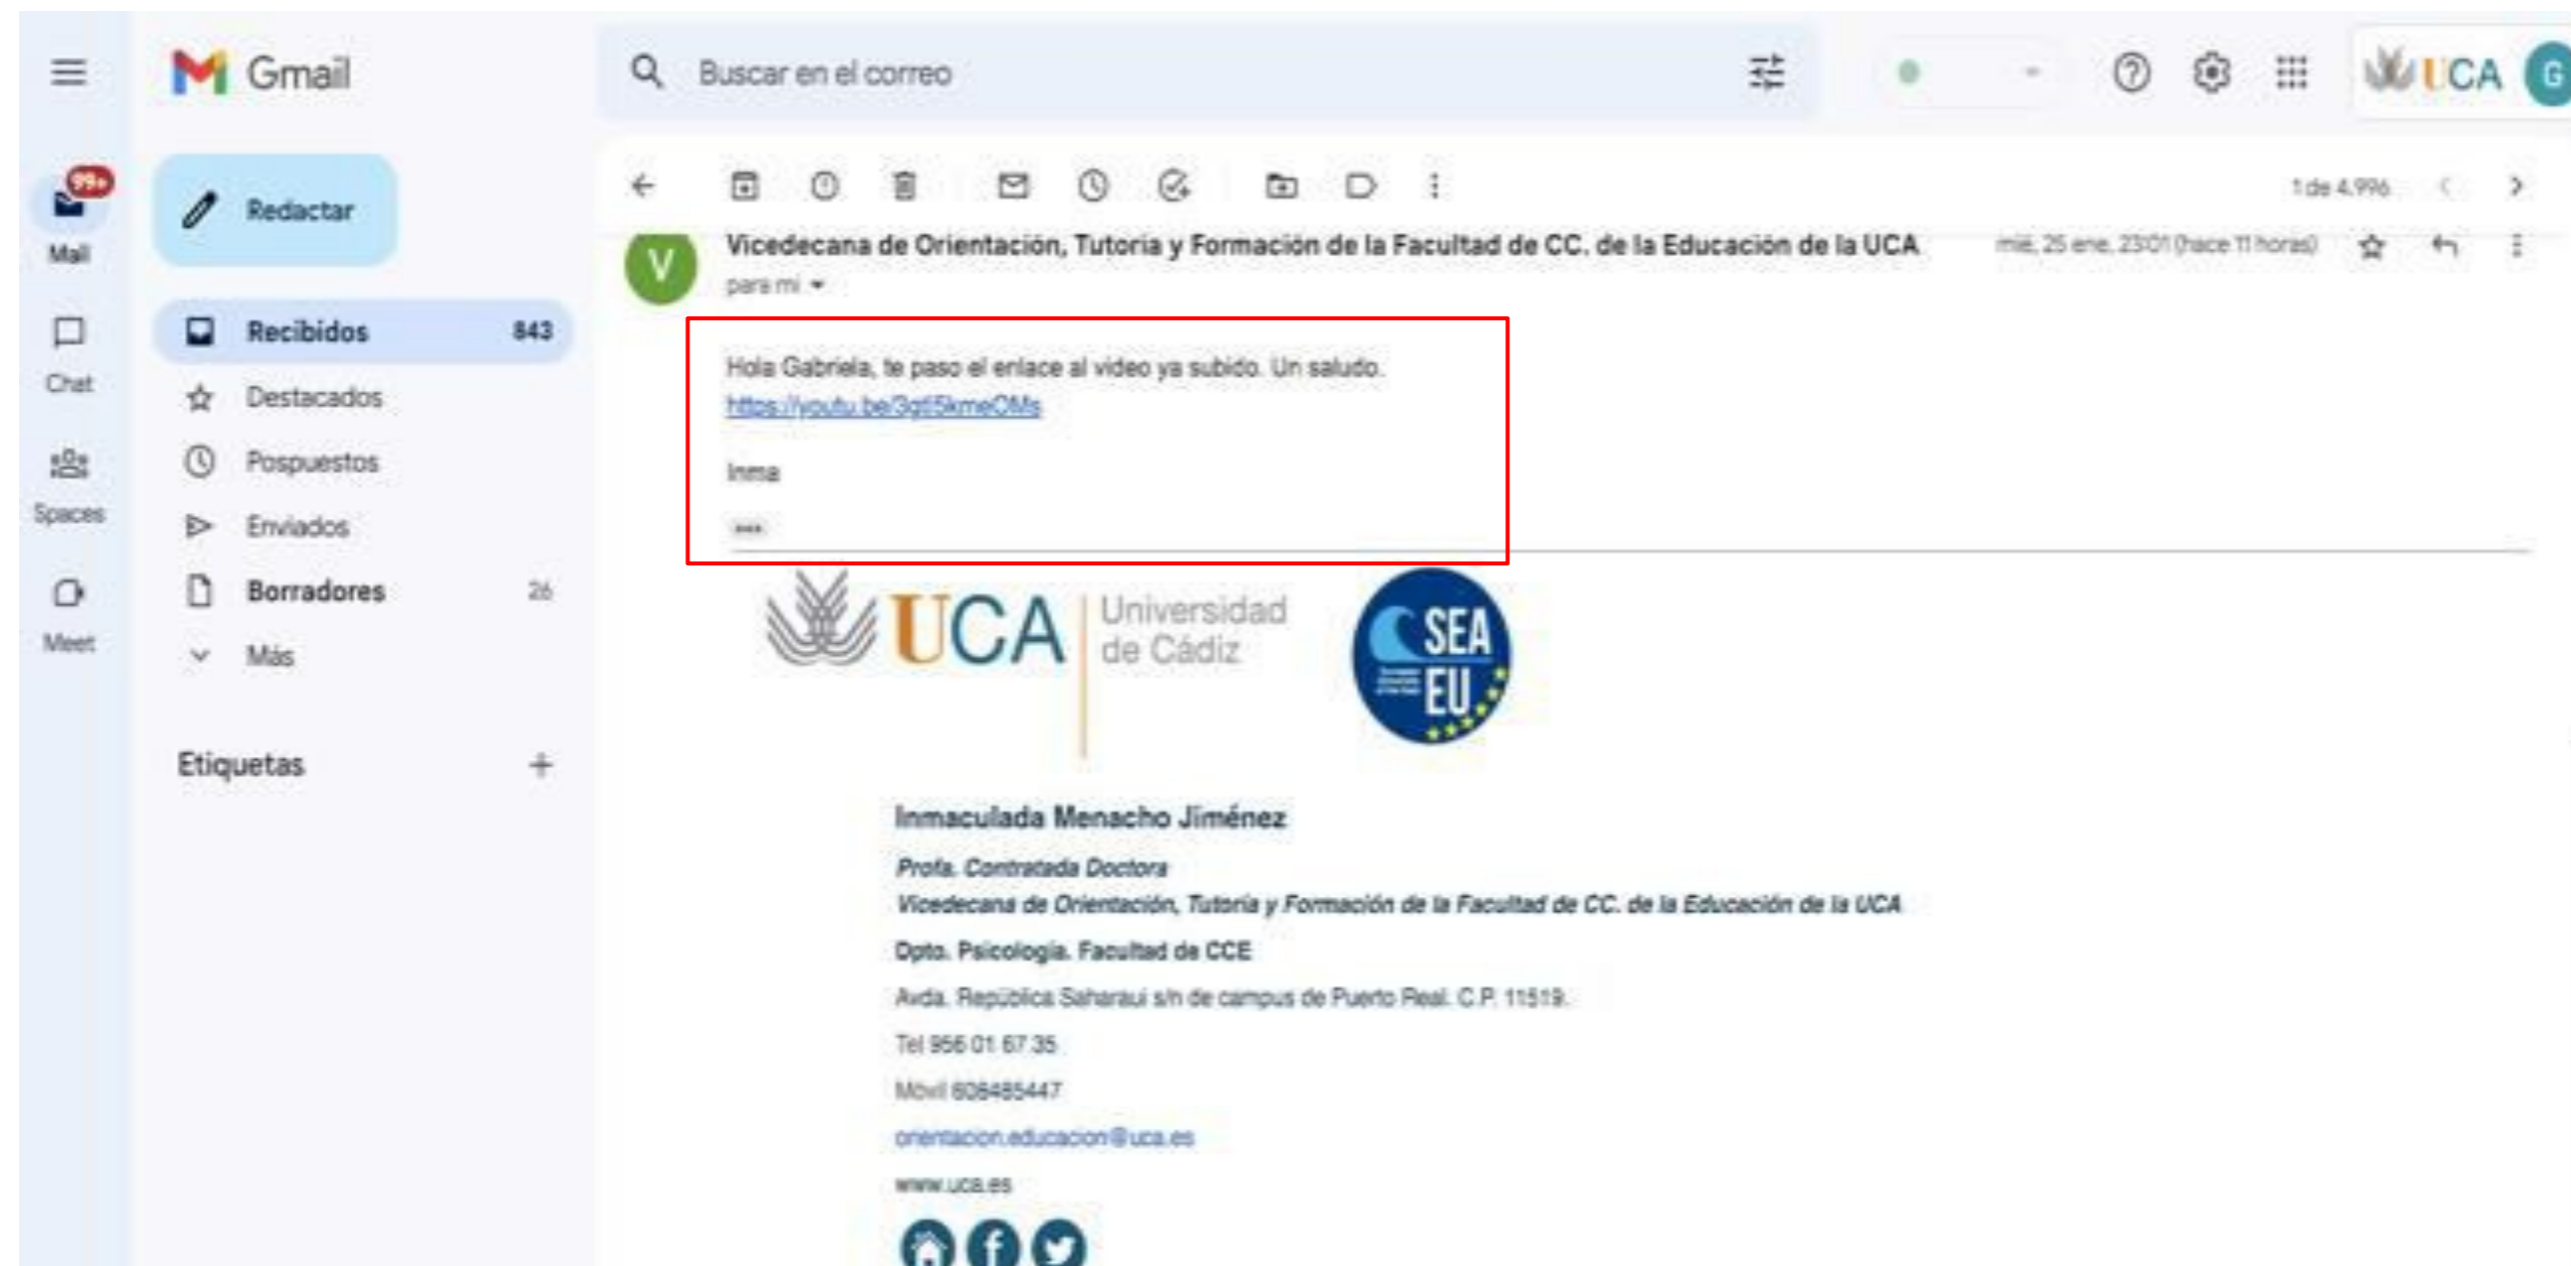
Gmail

Buscar en el correo

UCA

99+
Mail

Chat

Spaces

Meet

Redactar

Recibidos 843

Destacados

Pospuestos

Enviados

Borradores 26

Más

Etiquetas +

1 de 4.996

V

Vicedecana de Orientación, Tutoría y Formación de la Facultad de CC. de la Educación de la UCA

mié, 25 ene, 23:01 (hace 11 horas)

para mí

Hola Gabriela, te paso el enlace al video ya subido. Un saludo.
https://youtu.be/3gt5kmeCMs

Inma

UCA Universidad de Cádiz

SEA EU

Inmaculada Menacho Jiménez

Profa. Contratada Doctora

Vicedecana de Orientación, Tutoría y Formación de la Facultad de CC. de la Educación de la UCA

Dpto. Psicología. Facultad de CCE

Avda. República Saharaui s/n de campus de Puerto Real. C.P. 11519.

Tel 956 01 67 35

Móvil 608485447

orientacion.educacion@uca.es

www.uca.es